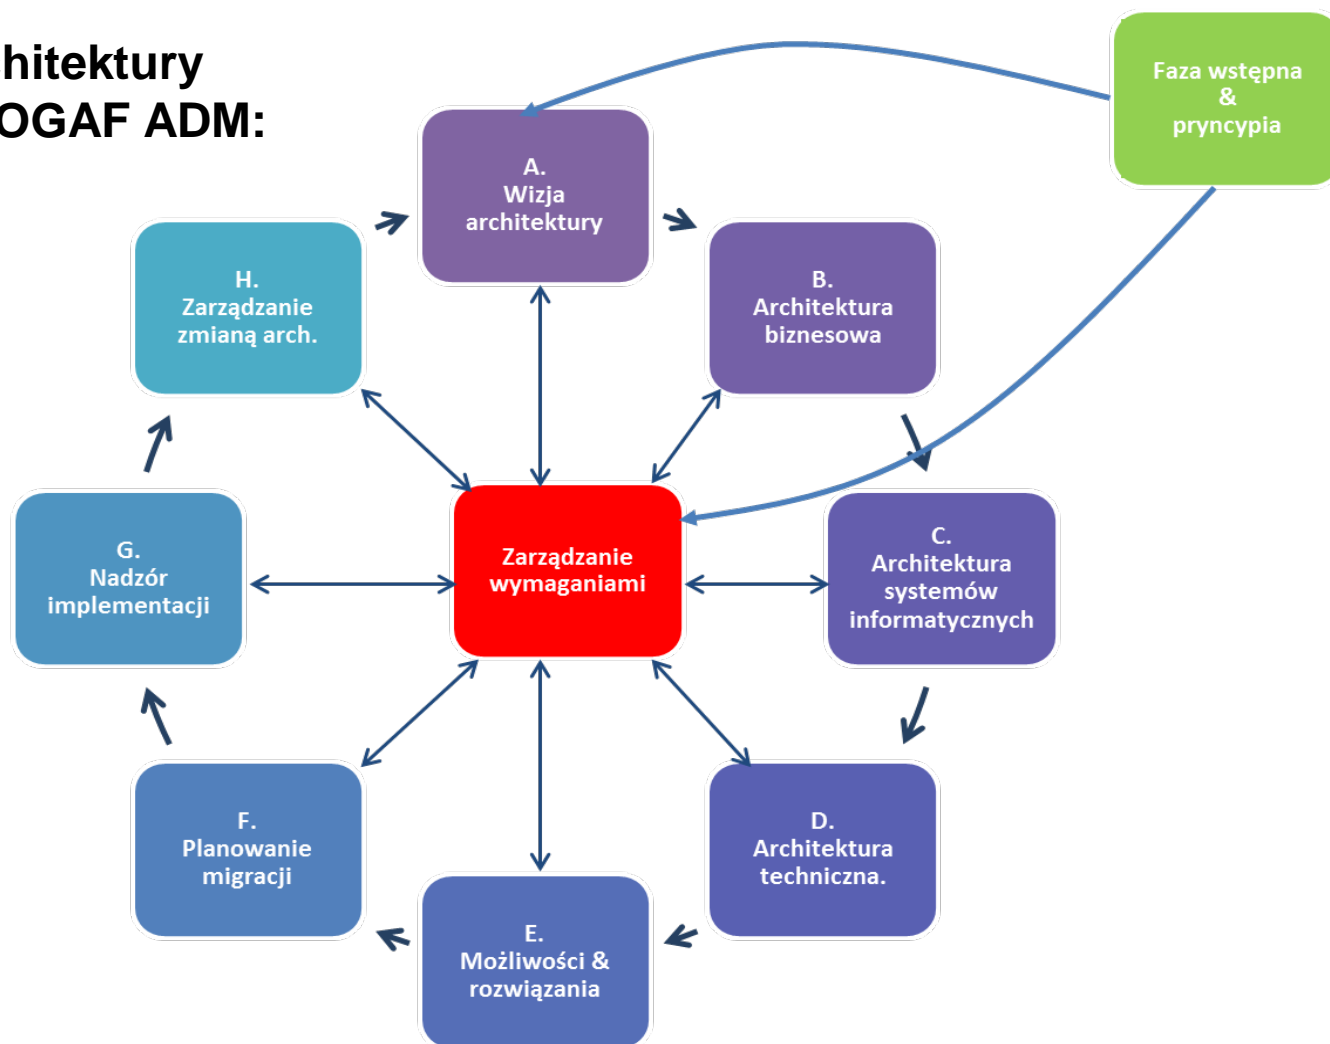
hitektury
OGAF ADM:

Faza wstępna
&
pryncypia

A.
Wizja
architektury

B.
Architektura
biznesowa

H.
Zarządzanie
zmianą arch.

Zarządzanie
wymaganiami

C.
Architektura
systemów
informatycznych

G.
Nadzór
implementacji

D.
Architektura
techniczna.

F.
Planowanie
migracji

E.
Możliwości &
rozwiązania